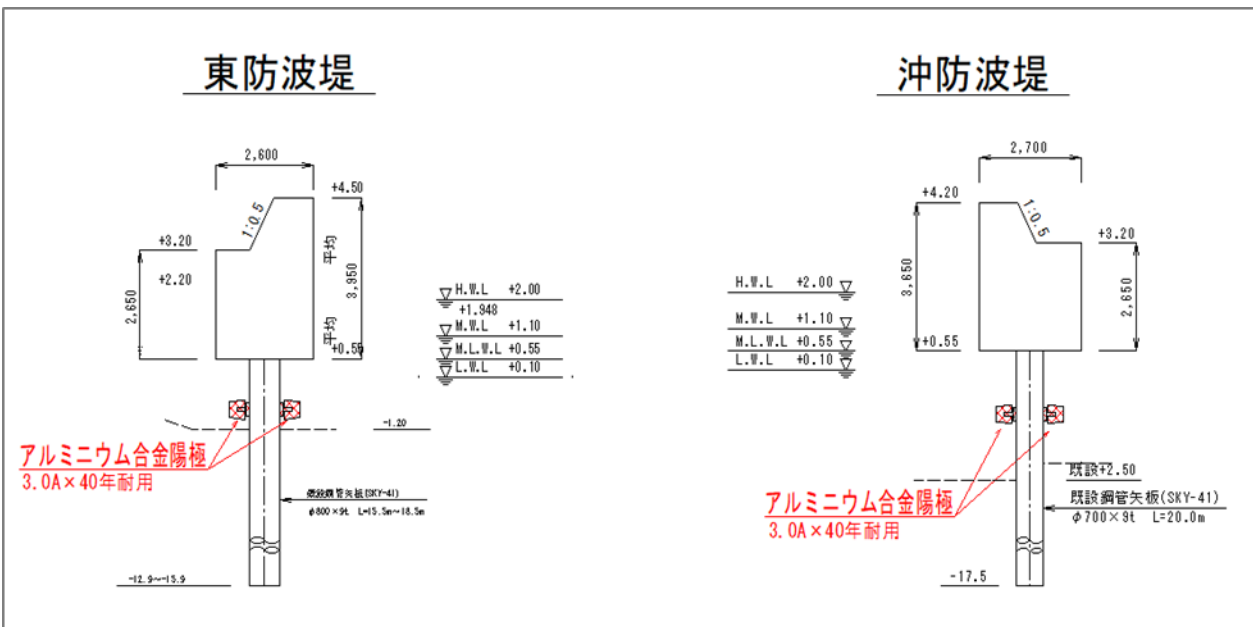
東防波堤

2,600
+4.50
1:0.5
+3.20
+2.20
2,650
平均
3,950
平均
+0.55

H.W.L +2.00
+1.948
M.W.L +1.10
M.L.W.L +0.55
L.W.L +0.10

-1.20

アルミニウム合金陽極
3.0A×40年耐用

既設鋼管矢板(SKY-41)
φ800×9t L=15.5m~18.5m

-12.9~-13.9

沖防波堤

2,700
+4.20
1:0.5
+3.20
3,650
2,650
+0.55

H.W.L +2.00
M.W.L +1.10
M.L.W.L +0.55
L.W.L +0.10

既設+2.50
既設鋼管矢板(SKY-41)
φ700×9t L=20.0m

アルミニウム合金陽極
3.0A×40年耐用

-17.5